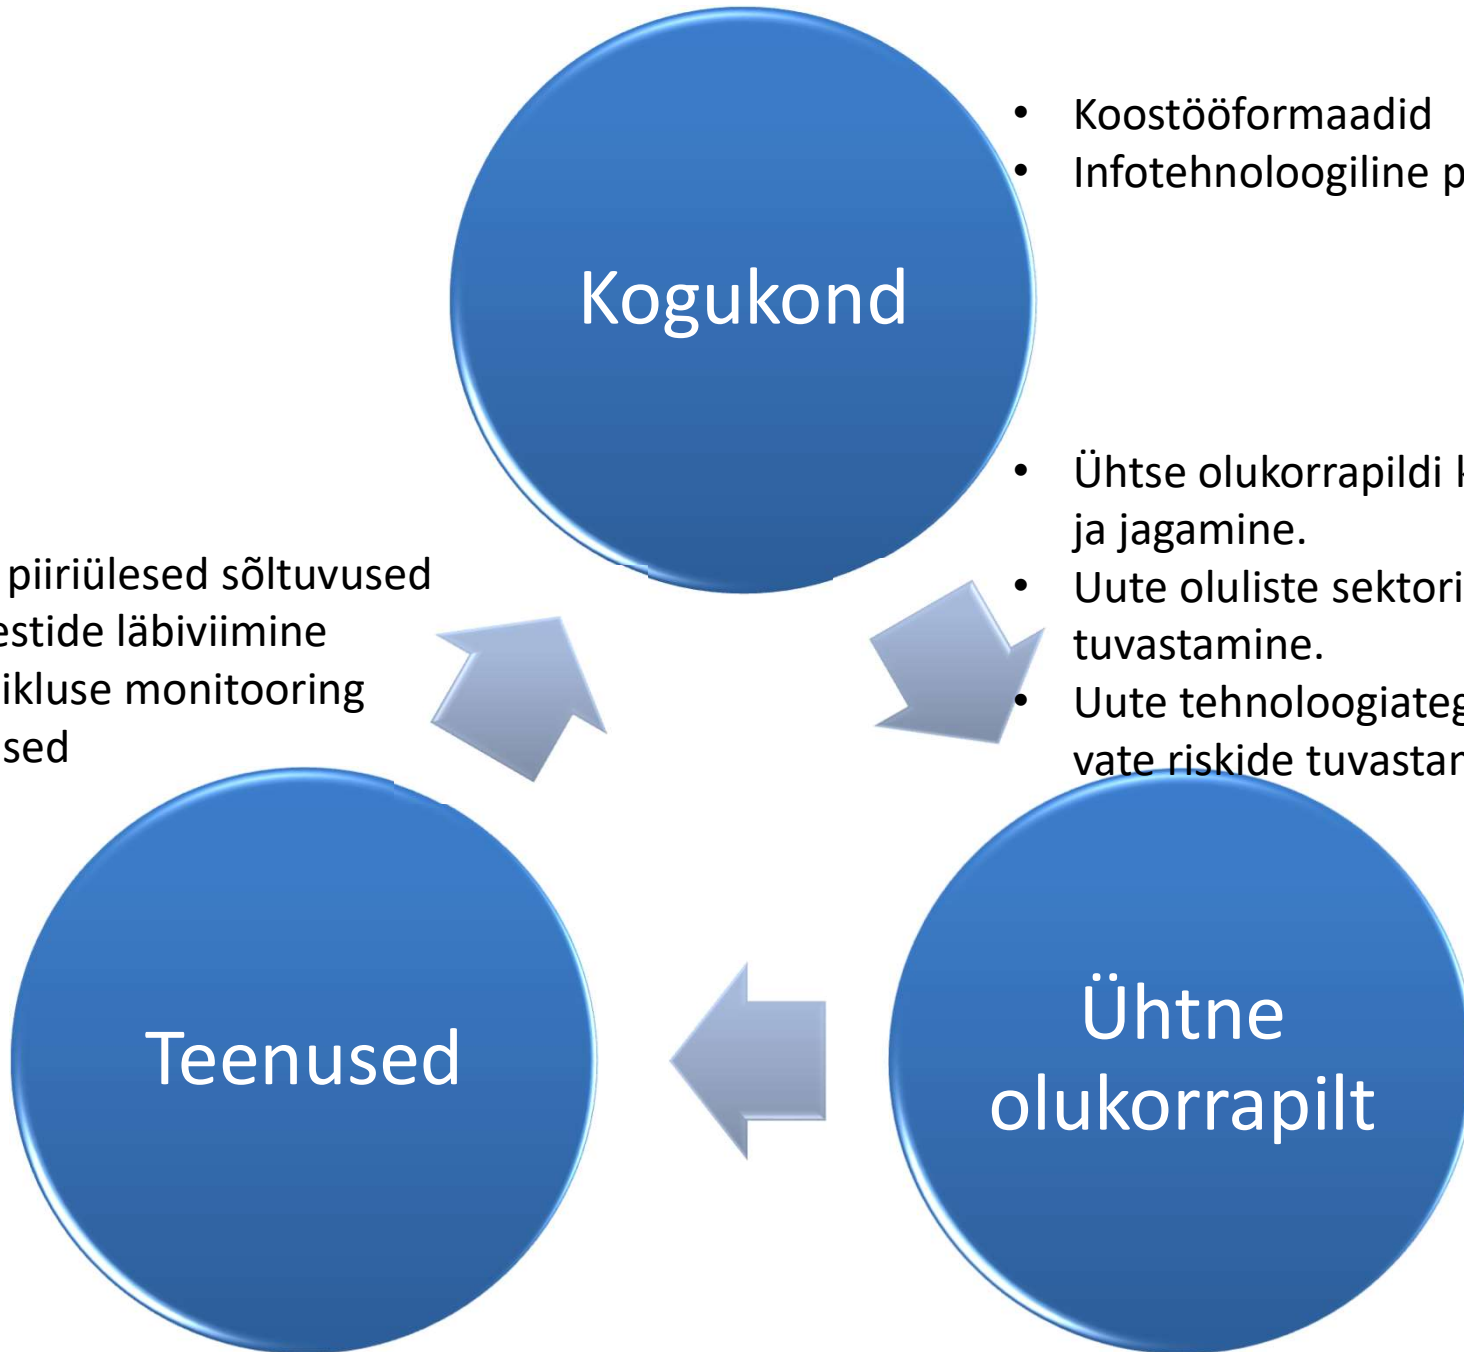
Kogukond

• Koostööformaadid
• Infotehnoloogiline p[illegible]

• Ühtse olukorrapildi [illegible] ja jagamine.
• Uute oluliste sektori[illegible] tuvastamine.
• Uute tehnoloogiateg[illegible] vate riskide tuvastar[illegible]

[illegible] piiriülesed sõltuvused
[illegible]estide läbiviimine
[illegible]ikluse monitooring
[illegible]sed

Teenused

Ühtne olukorrapilt